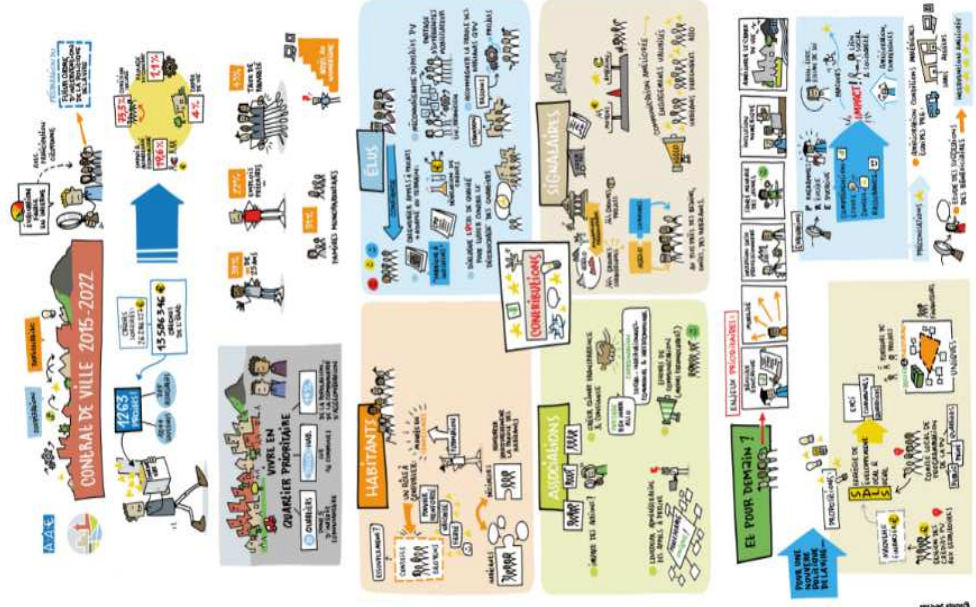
CONTRAT DE VILLE 2015-2022

1263 PROJETS

45 506 346 €

VIVRE EN QUARTIER PRIORITAIRE

HABITANTS

ASSOCIATIONS

ÉLUS

SIGNATAIRES

CONTRIBUTIONS

ET POUR DEMAIN ?

ENJEUX PRIORITAIRES

POUR UNE NOUVELLE POLITIQUE DE LA VILLE

IMPACT

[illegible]